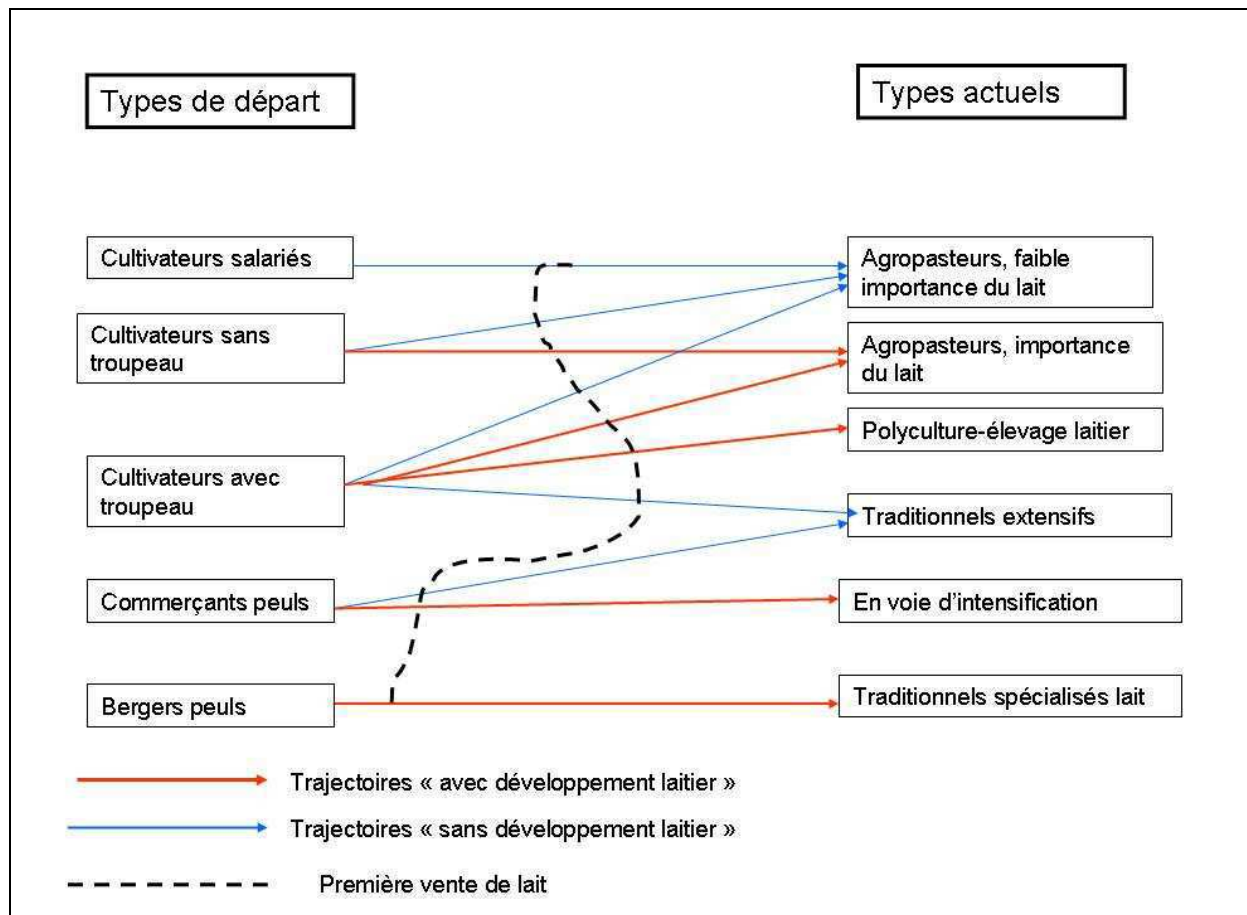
Types de départ

Types actuels

Cultivateurs salariés

Cultivateurs sans troupeau

Cultivateurs avec troupeau

Commerçants peuls

Bergers peuls

Agropasteurs, faible importance du lait

Agropasteurs, importance du lait

Polyculture-élevage laitier

Traditionnels extensifs

En voie d'intensification

Traditionnels spécialisés lait

Trajectoires « avec développement laitier »

Trajectoires « sans développement laitier »

Première vente de lait